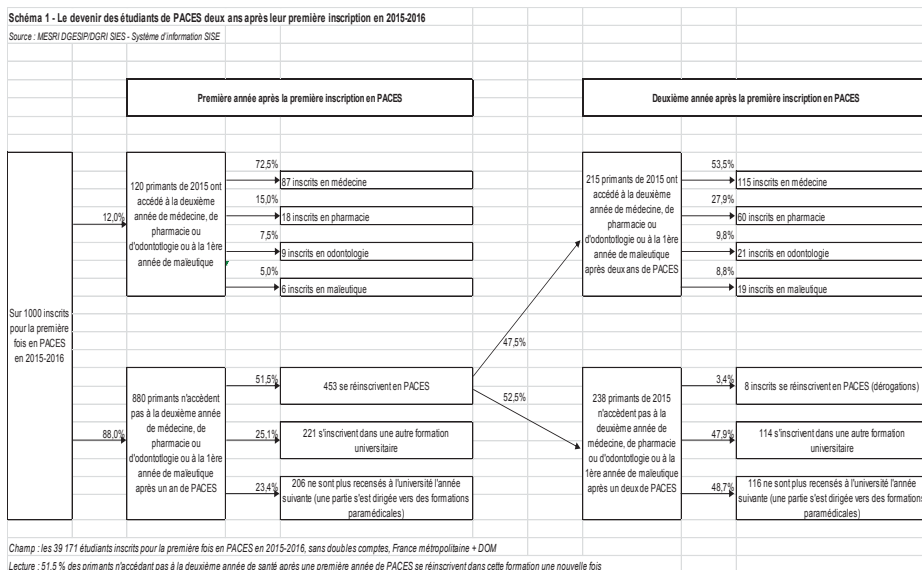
Schéma 1 - Le devenir des étudiants de PACES deux ans après leur première inscription en 2015-2016
Source : MESRI DGESIP/DGRI SIES - Système d'information SISE

Première année après la première inscription en PACES

Deuxième année après la première inscription en PACES

Sur 1000 inscrits pour la première fois en PACES en 2015-2016

12,0%

120 primants de 2015 ont accédé à la deuxième année de médecine, de pharmacie ou d'odontologie ou à la 1ère année de maïeutique

72,5%
87 inscrits en médecine
15,0%
18 inscrits en pharmacie
7,5%
9 inscrits en odontologie
5,0%
6 inscrits en maïeutique

88,0%

880 primants n'accèdent pas à la deuxième année de médecine, de pharmacie ou d'odontologie ou à la 1ère année de maïeutique après un an de PACES

51,5%
453 se réinscrivent en PACES
25,1%
221 s'inscrivent dans une autre formation universitaire
23,4%
206 ne sont plus recensés à l'université l'année suivante (une partie s'est dirigée vers des formations paramédicales)

47,5%
52,5%

215 primants de 2015 ont accédé à la deuxième année de médecine, de pharmacie ou d'odontologie ou à la 1ère année de maïeutique après deux ans de PACES

53,5%
115 inscrits en médecine
27,9%
60 inscrits en pharmacie
9,8%
21 inscrits en odontologie
8,8%
19 inscrits en maïeutique

238 primants de 2015 n'accèdent pas à la deuxième année de médecine, de pharmacie ou d'odontologie ou à la 1ère année de maïeutique après un deux de PACES

3,4%
8 inscrits se réinscrivent en PACES (dérogations)
47,9%
114 s'inscrivent dans une autre formation universitaire
48,7%
116 ne sont plus recensés à l'université l'année suivante (une partie s'est dirigée vers des formations paramédicales)

Champ : les 39 171 étudiants inscrits pour la première fois en PACES en 2015-2016, sans doubles comptes, France métropolitaine + DOM
Lecture : 51,5 % des primants n'accédant pas à la deuxième année de santé après une première année de PACES se réinscrivent dans cette formation une nouvelle fois